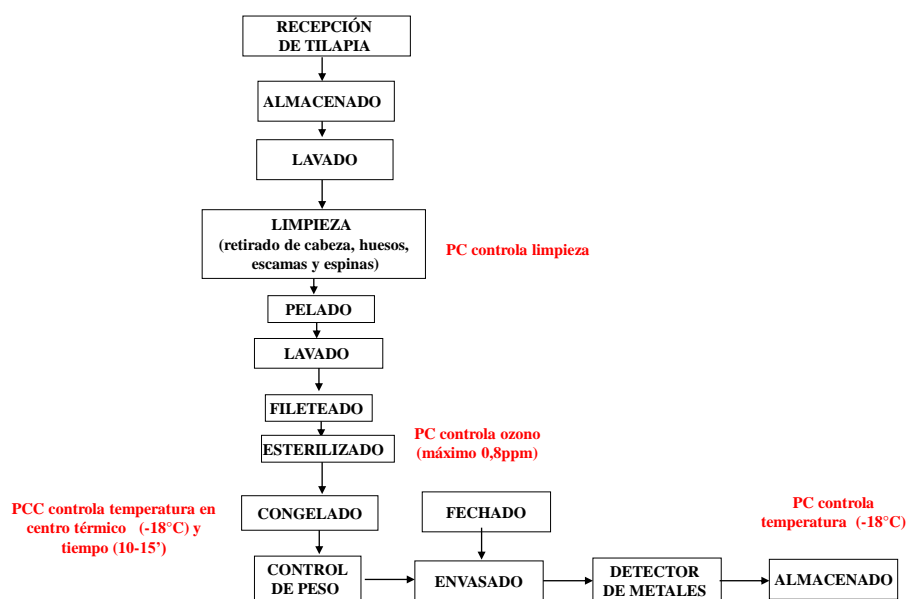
RECEPCIÓN DE TILAPIA

ALMACENADO

LAVADO

LIMPIEZA (retirado de cabeza, huesos, escamas y espinas)

PC controla limpieza

PELADO

LAVADO

FILETEADO

ESTERILIZADO

PC controla ozono (máximo 0,8ppm)

PCC controla temperatura en centro térmico (-18°C) y tiempo (10-15')

CONGELADO

FECHADO

PC controla temperatura (-18°C)

CONTROL DE PESO

ENVASADO

DETECTOR DE METALES

ALMACENADO